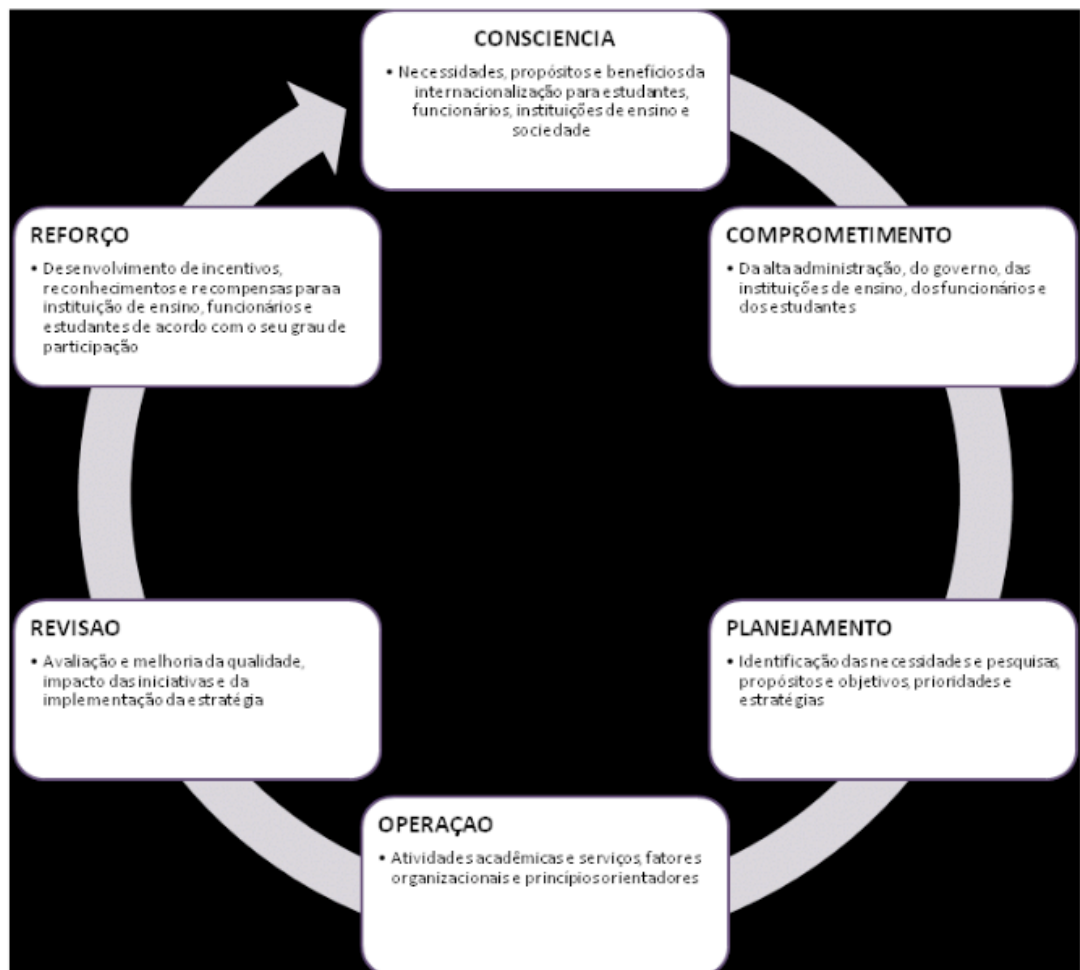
CONSCIENCIA

• Necessidades, propósitos e benefícios da internacionalização para estudantes, funcionários, instituições de ensino e sociedade

COMPROMETIMENTO

• Da alta administração, do governo, das instituições de ensino, dos funcionários e dos estudantes

PLANEJAMENTO

• Identificação das necessidades e pesquisas, propósitos e objetivos, prioridades e estratégias

OPERAÇAO

• Atividades acadêmicas e serviços, fatores organizacionais e princípios orientadores

REVISAO

• Avaliação e melhoria da qualidade, impacto das iniciativas e da implementação da estratégia

REFORÇO

• Desenvolvimento de incentivos, reconhecimentos e recompensas para a instituição de ensino, funcionários e estudantes de acordo com o seu grau de participação